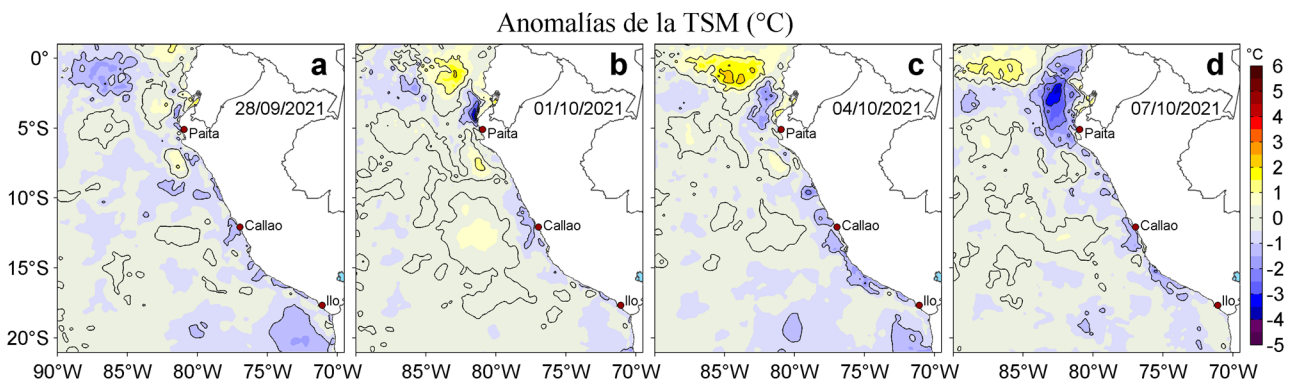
Anomalías de la TSM (°C)

0°
5°S
10°S
15°S
20°S

a
28/09/2021
Paita
Callao
Ilo

b
01/10/2021
Paita
Callao
Ilo

c
04/10/2021
Paita
Callao
Ilo

d
07/10/2021
Paita
Callao
Ilo

90°W 85°W 80°W 75°W 70°W
85°W 80°W 75°W 70°W
85°W 80°W 75°W 70°W
85°W 80°W 75°W 70°W

°C
6
5
4
3
2
1
0
-1
-2
-3
-4
-5